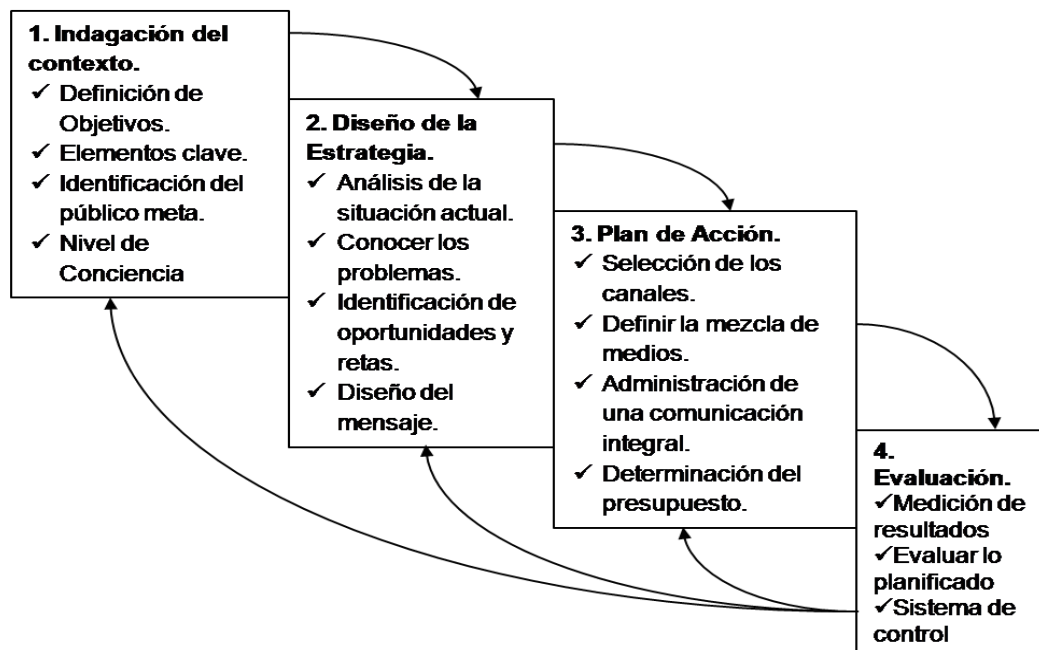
1. Indagación del contexto.
✓ Definición de Objetivos.
✓ Elementos clave.
✓ Identificación del público meta.
✓ Nivel de Conciencia

2. Diseño de la Estrategia.
✓ Análisis de la situación actual.
✓ Conocer los problemas.
✓ Identificación de oportunidades y retas.
✓ Diseño del mensaje.

3. Plan de Acción.
✓ Selección de los canales.
✓ Definir la mezcla de medios.
✓ Administración de una comunicación integral.
✓ Determinación del presupuesto.

4. Evaluación.
✓Medición de resultados
✓Evaluar lo planificado
✓Sistema de control